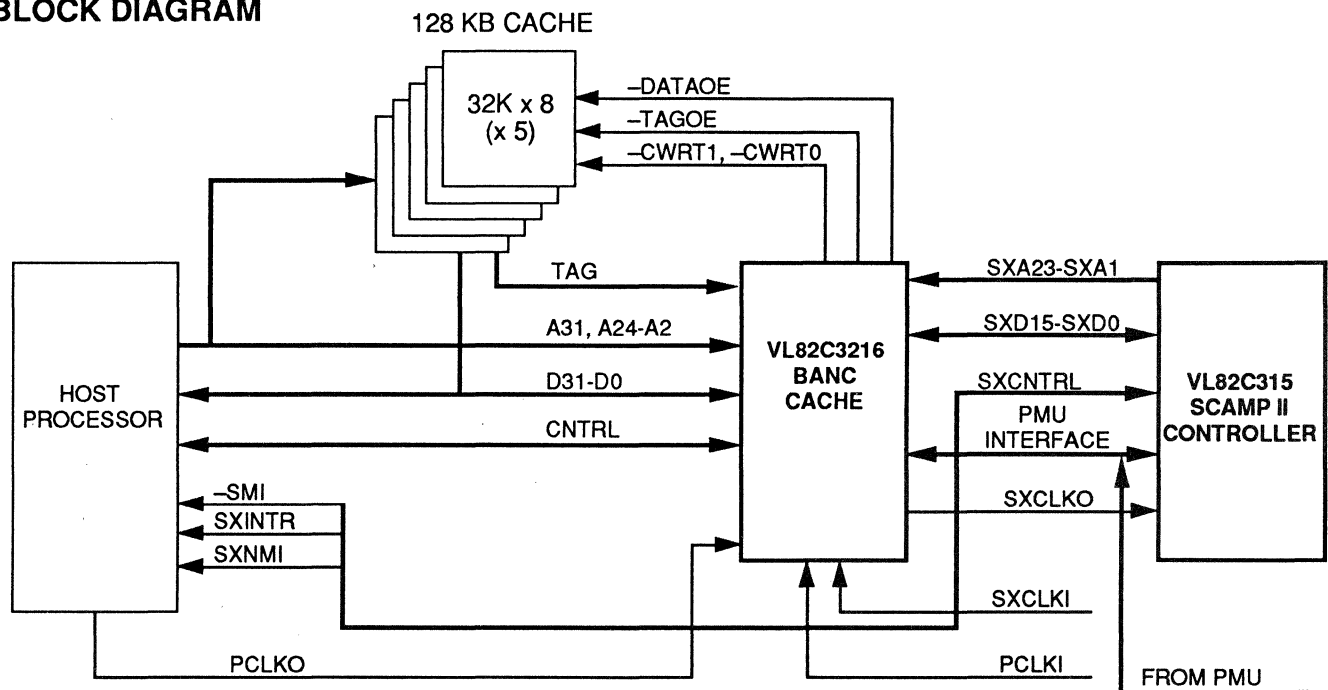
BLOCK DIAGRAM

128 KB CACHE

32K x 8
(x 5)

–DATAOE
–TAGOE
–CWRT1, –CWRT0

TAG
A31, A24-A2
D31-D0
CNTRL

HOST
PROCESSOR

–SMI
SXINTR
SXNMI

PCLKO

VL82C3216
BANC
CACHE

SXA23-SXA1
SXD15-SXD0
SXCNTRL
PMU
INTERFACE
SXCLKO
SXCLKI
PCLKI
FROM PMU

VL82C315
SCAMP II
CONTROLLER